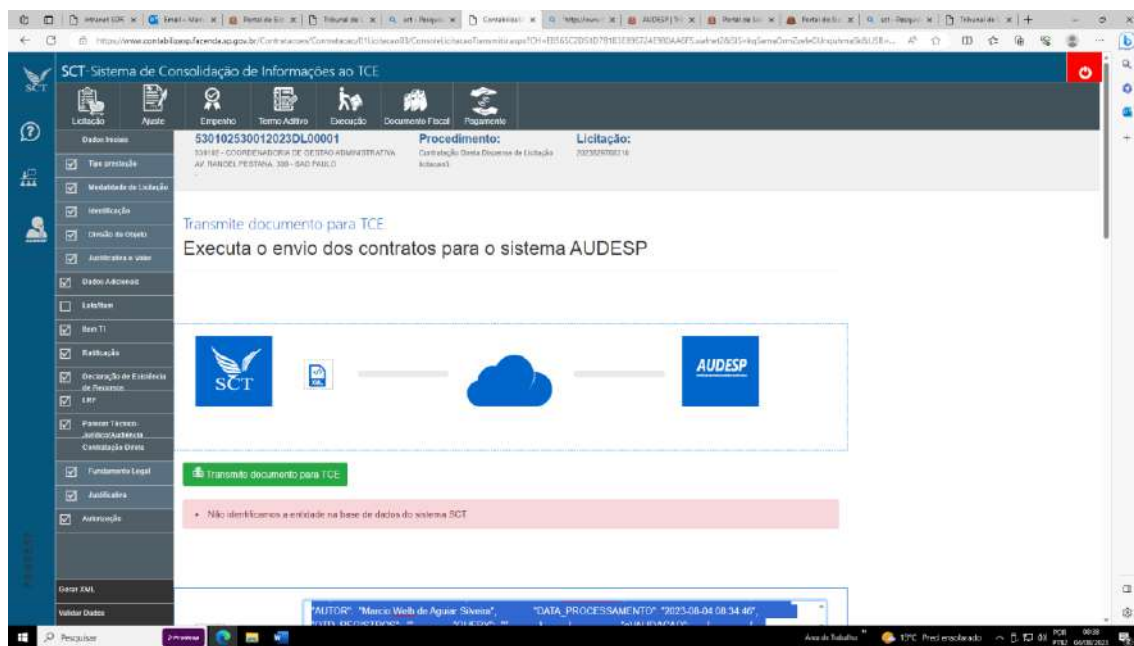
SCT - Sistema de Consolidação de Informações ao TCE

Licitação
Ajuste
Empenho
Termo Aditivo
Execução
Documento Fiscal
Pagamento

Dados Iniciais
Tipo prestação
Modalidade de Licitação
Identificação
Divisão do Objeto
Justificativa e valor
Dados Adicionais
Lote/Item
Item TI
Ratificação
Declaração de Existência de Recursos
LRF
Pareceres Técnico-Jurídico/Autência Contratação Direta
Fundamento Legal
Justificativa
Autorização
Gerar XML
Validar Dados

530102530012023DL00001
530102 - COORDENADORIA DE GESTAO ADMINISTRATIVA
AV. RANGEL PESTANA, 300 - SAO PAULO

Procedimento:
Contratação Direta Dispensa de Licitação

Licitação:
2023029800216

Transmite documento para TCE
Executa o envio dos contratos para o sistema AUDESP

SCT
AUDESP

Transmitir documento para TCE

• Não identificamos a entidade na base de dados do sistema SCT.

"AUTOR": "Marcio Welb de Aguiar Siveira", "DATA_PROCESSAMENTO": "2023-08-04 08:34:46",

Pesquisar
Área de Trabalho
13°C Predominante ensolarado
POR PTB2
08:38
04/08/2023